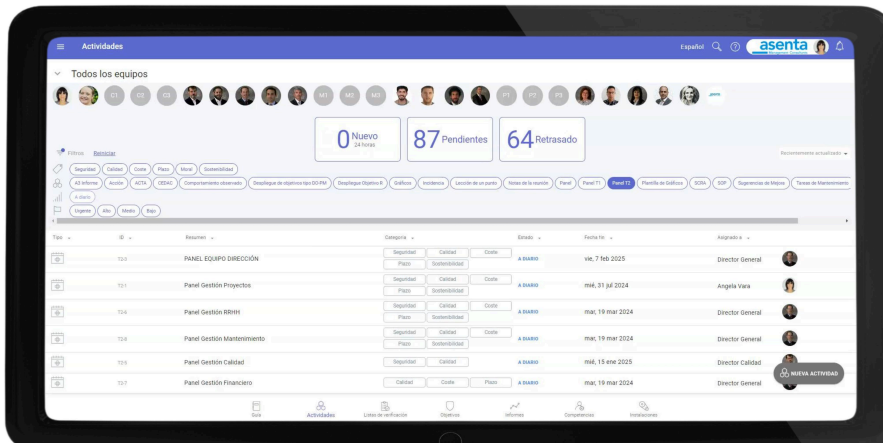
Actividades

Español asenta

Todos los equipos

C1 C2 C3 M1 M2 M3 PT P2 P3

0 Nuevo 24 horas

87 Pendientes

64 Retrasado

Filtros Reiniciar

Recientemente actualizado

Seguridad Calidad Coste Plazo Moral Sostenibilidad

A3 Informe Acción ACTA CEDAC Comportamiento observado Despliegue de objetivos tipo GO-PM Despliegue Objetivo R Gráficos Incidencia Lección de un punto Notas de la reunión Panel Panel T1 Panel T2 Plantilla de Gráficos SCRA SOF Sugerencias de Mejora Tareas de Mantenimiento

A diario

Urgente Alto Medio Bajo

| Tipo | ID | Resumen | Categoría | Estado | Fecha fin | Asignado a |
|---|---|---|---|---|---|---|
| | T2-0 | PANEL EQUIPO DIRECCIÓN | Seguridad Calidad Coste Plazo Sostenibilidad | A DIARIO | vie, 7 feb 2025 | Director General |
| | T2-1 | Panel Gestión Proyectos | Seguridad Calidad Coste Plazo Sostenibilidad | A DIARIO | mié, 31 jul 2024 | Angela Vara |
| | T2-4 | Panel Gestión RRHH | Seguridad Calidad Coste Plazo Sostenibilidad | A DIARIO | mar, 19 mar 2024 | Director General |
| | T2-8 | Panel Gestión Mantenimiento | Seguridad Calidad Coste Plazo Sostenibilidad | A DIARIO | mar, 19 mar 2024 | Director General |
| | T2-5 | Panel Gestión Calidad | Seguridad Calidad | A DIARIO | mié, 15 ene 2025 | Director Calidad |
| | T2-7 | Panel Gestión Financiero | Calidad Coste Plazo | A DIARIO | mar, 19 mar 2024 | Director General |

NUEVA ACTIVIDAD

Guía Actividades Listas de verificación Objetivos Informes Competencias Instalaciones